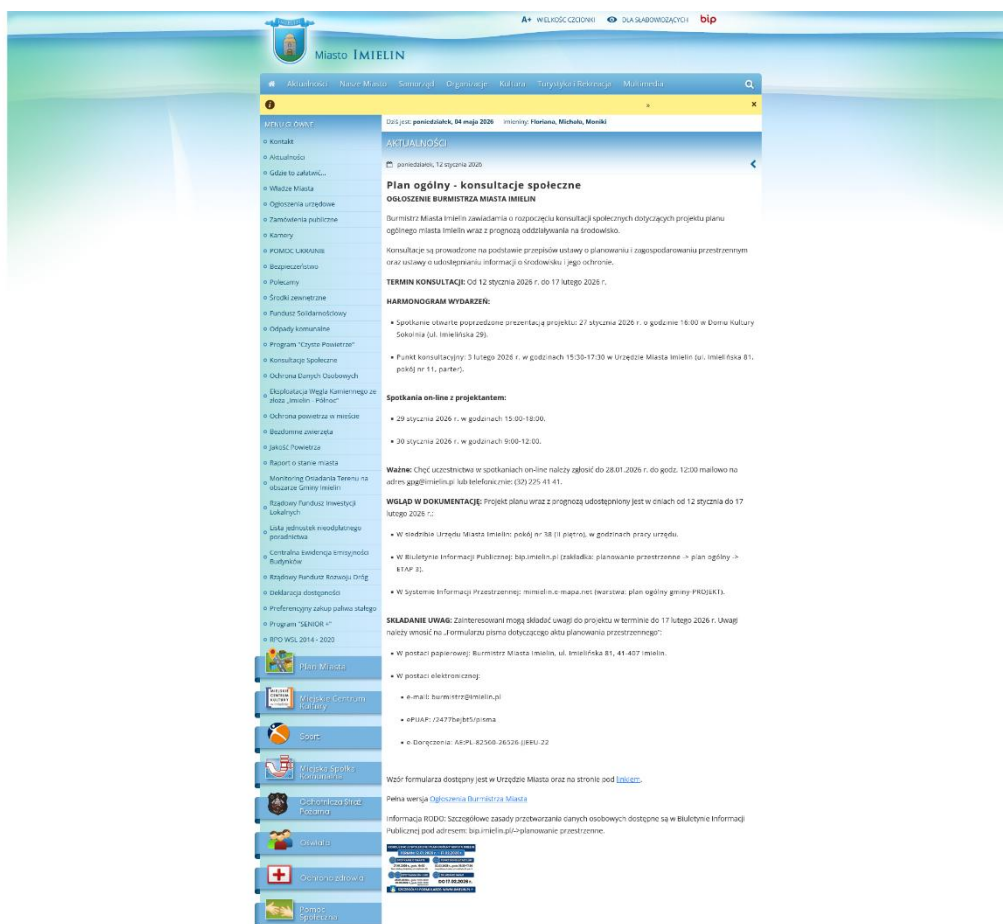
A+ WIELKOŚĆ CZCIONKI DLA SŁABOWIDZĄCYCH bip

Miasto IMIELIN

Aktualności Nasze Miasto Samorząd Organizacje Kultura Turystyka i Rekreacja Multimedia

Dziś jest: poniedziałek, 04 maja 2026 Imieniny: Floriana, Michała, Moniki

MENU GŁÓWNE
Kontakt
Aktualności
Gdzie to załatwić...
Władze Miasta
Ogłoszenia urzędowe
Zamówienia publiczne
Kamery
POMOC UKRAINIE
Bezpieczeństwo
Polecamy
Środki zewnętrzne
Fundusz Solidarnościowy
Odpady komunalne
Program "Czyste Powietrze"
Konsultacje Społeczne
Ochrona Danych Osobowych
Eksploatacja Węgla Kamiennego ze złoża „Imielin - Północ"
Ochrona powietrza w mieście
Bezdomne zwierzęta
Jakość Powietrza
Raport o stanie miasta
Monitoring Osiadania Terenu na obszarze Gminy Imielin
Rządowy Fundusz Inwestycji Lokalnych
Lista jednostek nieodpłatnego poradnictwa
Centralna Ewidencja Emisyjności Budynków
Rządowy Fundusz Rozwoju Dróg
Deklaracja dostępności
Preferencyjny zakup paliwa stałego
Program "SENIOR +"
RPO WSL 2014 - 2020
Plan Miasta
Miejskie Centrum Kultury
Sport
Miejska Spółka Komunalna
Ochotnicza Straż Pożarna
Oświata
Ochrona zdrowia
Pomoc Społeczna

AKTUALNOŚCI

poniedziałek, 12 stycznia 2026

Plan ogólny - konsultacje społeczne
OGŁOSZENIE BURMISTRZA MIASTA IMIELIN

Burmistrz Miasta Imielin zawiadamia o rozpoczęciu konsultacji społecznych dotyczących projektu planu ogólnego miasta Imielin wraz z prognozą oddziaływania na środowisko.

Konsultacje są prowadzone na podstawie przepisów ustawy o planowaniu i zagospodarowaniu przestrzennym oraz ustawy o udostępnianiu informacji o środowisku i jego ochronie.

TERMIN KONSULTACJI: Od 12 stycznia 2026 r. do 17 lutego 2026 r.

HARMONOGRAM WYDARZEŃ:

Spotkanie otwarte poprzedzone prezentacją projektu: 27 stycznia 2026 r. o godzinie 16:00 w Domu Kultury Sokolnia (ul. Imielińska 29).

Punkt konsultacyjny: 3 lutego 2026 r. w godzinach 15:30-17:30 w Urzędzie Miasta Imielin (ul. Imielińska 81, pokój nr 11, parter).

Spotkania on-line z projektantem:

29 stycznia 2026 r. w godzinach 15:00-18:00.

30 stycznia 2026 r. w godzinach 9:00-12:00.

Ważne: Chęć uczestnictwa w spotkaniach on-line należy zgłosić do 28.01.2026 r. do godz. 12:00 mailowo na adres gpg@imielin.pl lub telefonicznie: (32) 225 41 41.

WGLĄD W DOKUMENTACJĘ: Projekt planu wraz z prognozą udostępniony jest w dniach od 12 stycznia do 17 lutego 2026 r.:

W siedzibie Urzędu Miasta Imielin: pokój nr 38 (II piętro), w godzinach pracy urzędu.

W Biuletynie Informacji Publicznej: bip.imielin.pl (zakładka: planowanie przestrzenne -> plan ogólny -> ETAP 3).

W Systemie Informacji Przestrzennej: mimielin.e-mapa.net (warstwa: plan ogólny gminy-PROJEKT).

SKŁADANIE UWAG: Zainteresowani mogą składać uwagi do projektu w terminie do 17 lutego 2026 r. Uwagi należy wnosić na „Formularzu pisma dotyczącego aktu planowania przestrzennego":

W postaci papierowej: Burmistrz Miasta Imielin, ul. Imielińska 81, 41-407 Imielin.

W postaci elektronicznej:

e-mail: burmistrz@imielin.pl

ePUAP: /2477bej8t5/pisma

e-Doręczenia: AE:PL-82560-26326-JJEEU-22

Wzór formularza dostępny jest w Urzędzie Miasta oraz na stronie pod linkiem.

Pełna wersja Ogłoszenia Burmistrza Miasta

Informacja RODO: Szczegółowe zasady przetwarzania danych osobowych dostępne są w Biuletynie Informacji Publicznej pod adresem: bip.imielin.pl/->planowanie przestrzenne.

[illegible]